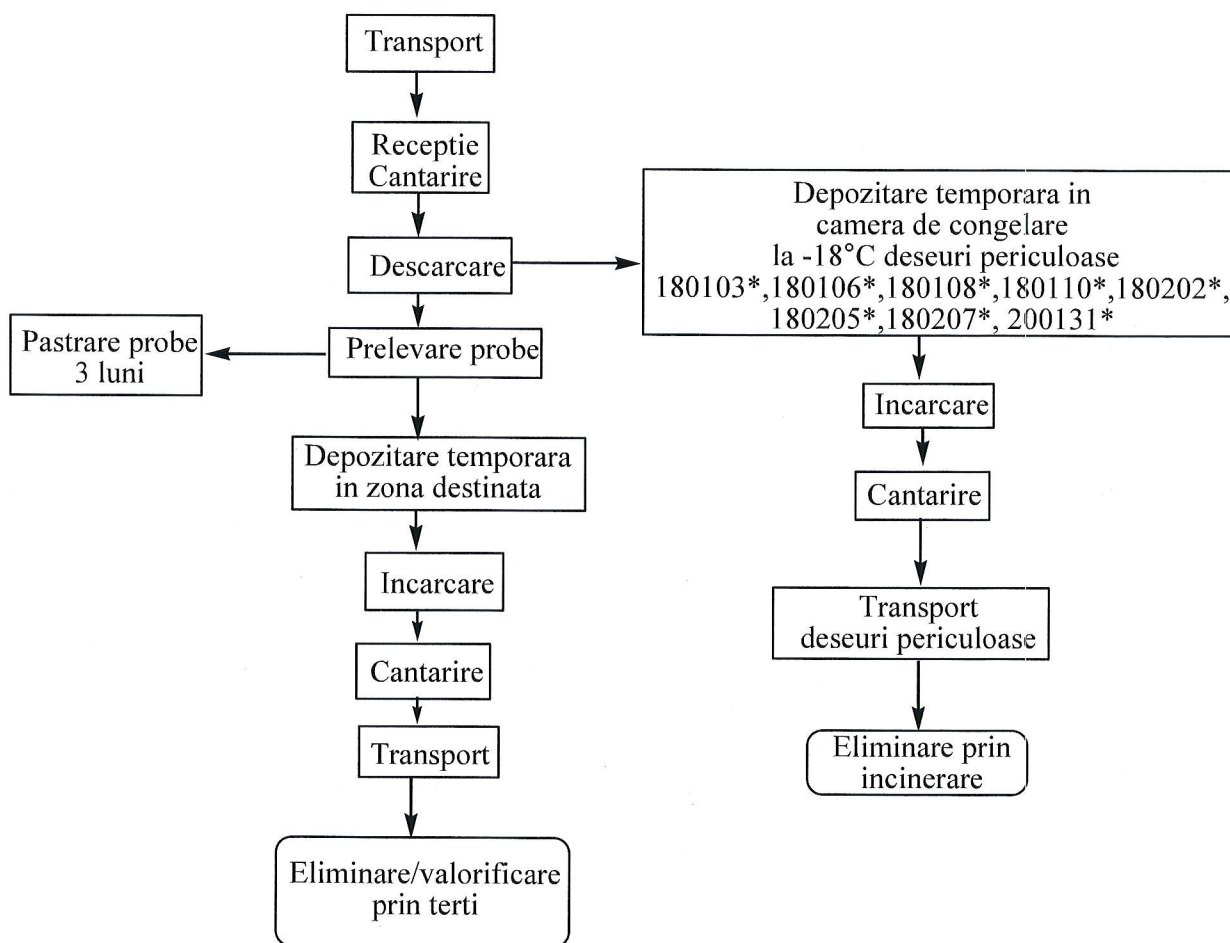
Transport

Receptie
Cantarire

Descarcare

Depozitare temporara in camera de congelare la -18°C deseuri periculoase 180103*,180106*,180108*,180110*,180202*, 180205*,180207*, 200131*

Pastrare probe 3 luni

Prelevare probe

Depozitare temporara in zona destinata

Incarcare

Cantarire

Transport

Eliminare/valorificare prin terti

Incarcare

Cantarire

Transport deseuri periculoase

Eliminare prin incinerare